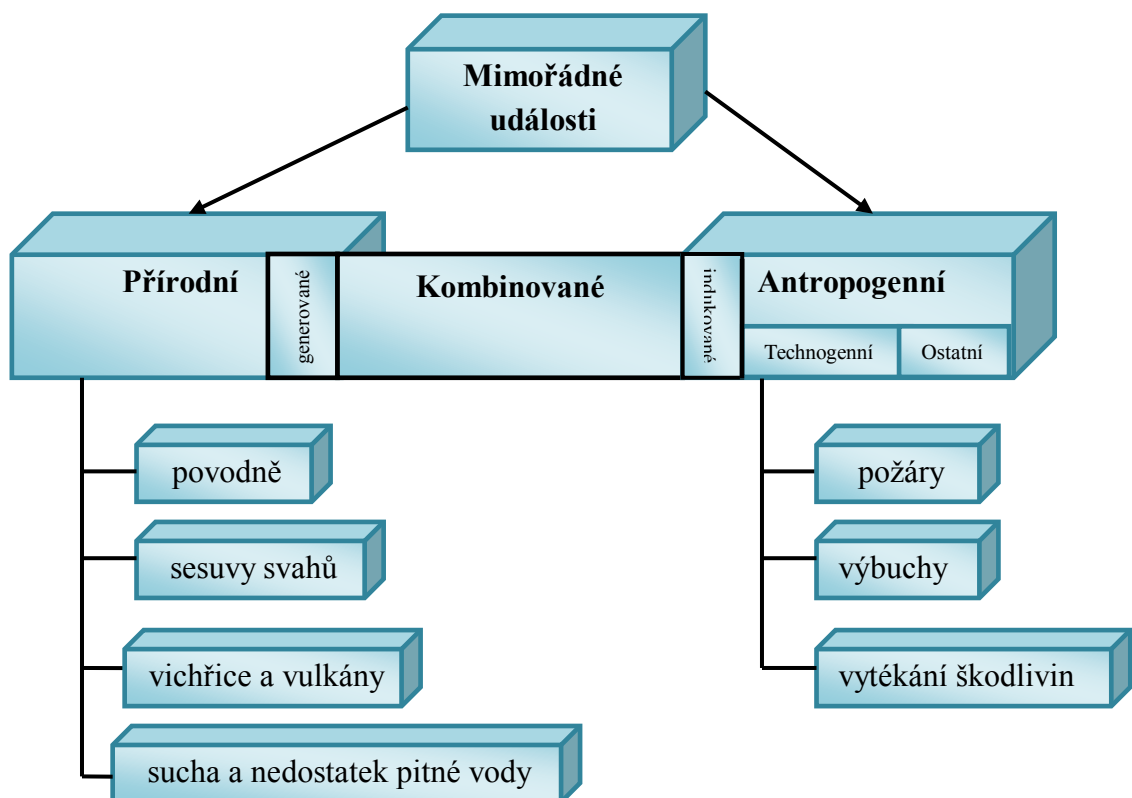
Mimořádné události

Přírodní

generované

Kombinované

indukované

Antropogenní

Technogenní

Ostatní

povodně

sesuvy svahů

vichřice a vulkány

sucha a nedostatek pitné vody

požáry

výbuchy

vytékání škodlivin